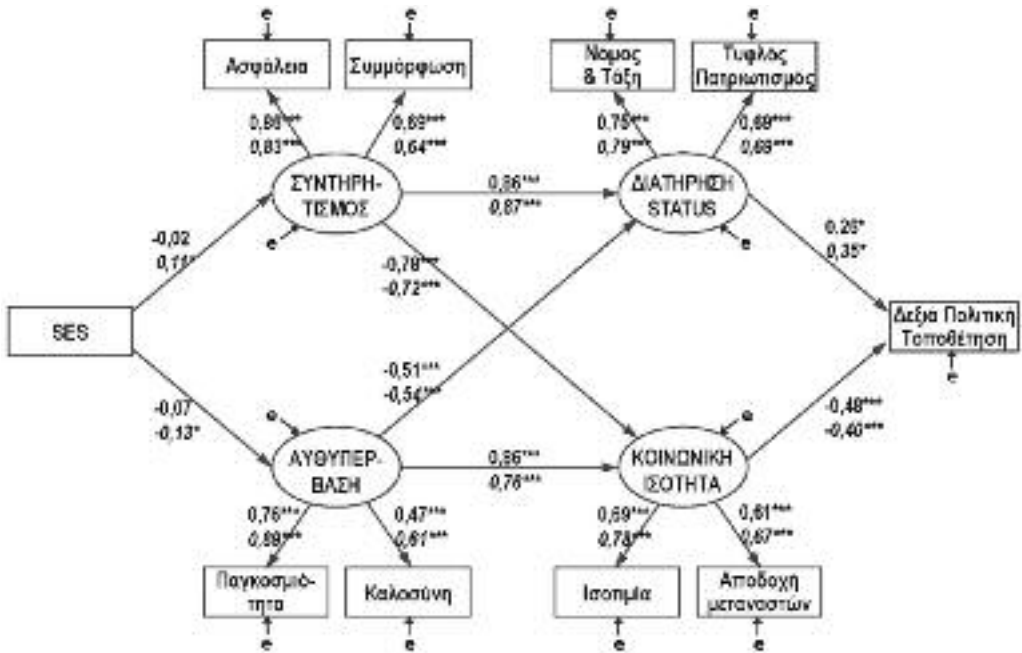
e
Ασφάλεια
e
Συμμόρφωση
e
Νομος & Τάξη
e
Τυφλος Πατριωτισμος

0,80***
0,83***
0,69***
0,64***
0,75***
0,79***
0,69***
0,68***

ΣΥΝΤΗΡΗΤΙΣΜΟΣ
0,86***
0,87***
ΔΙΑΤΗΡΗΣΗ STATUS

-0,02
0,11*
e
e
0,26*
0,35*

-0,78***
-0,72***

SES

Δεξια Πολιτική Τοποθέτηση
e

-0,51***
-0,54***

-0,07
-0,13*
e
e
-0,48***
-0,40***

ΑΥΘΥΠΕΡΒΑΣΗ
0,86***
0,76***
ΚΟΙΝΩΝΙΚΗ ΙΣΟΤΗΤΑ

0,76***
0,88***
0,47***
0,61***
0,69***
0,78***
0,81***
0,67***

Παγκοσμιότητα
e
Καλοσύνη
e
Ισοπμία
e
Αποδοχή μεταναστών
e